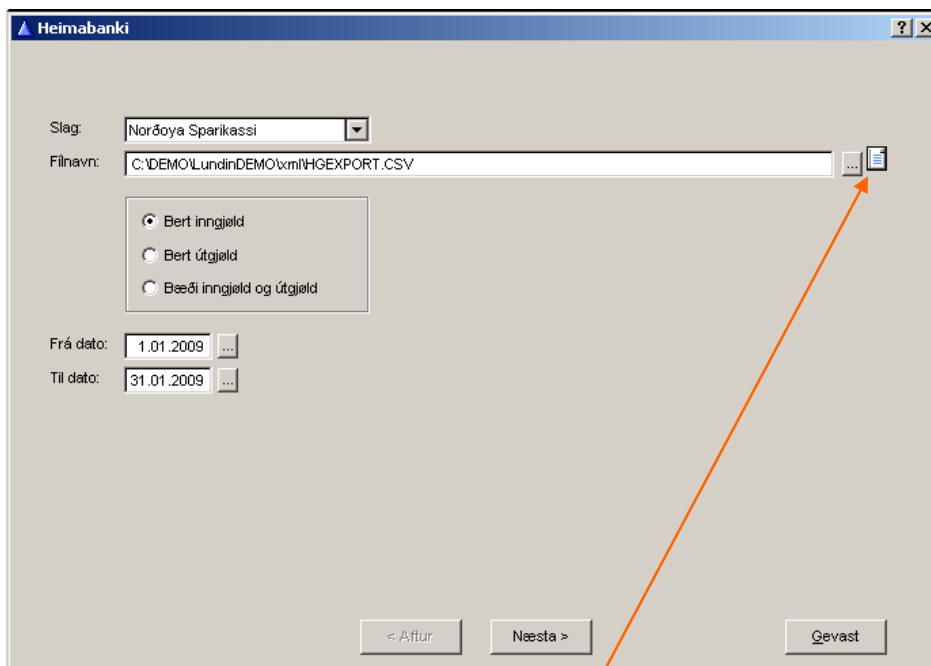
Heimabanki

?

Slag: Norðoya Sparikassi
Fílnavn: C:\DEMO\LundinDEMO\xml\HGEXPORT.CSV ...

Bert inngjøld
Bert útgjøld
Bæði inngjøld og útgjøld

Frá dato: 1.01.2009 ...
Til dato: 31.01.2009 ...

< Aftur
Næsta >
Gevast